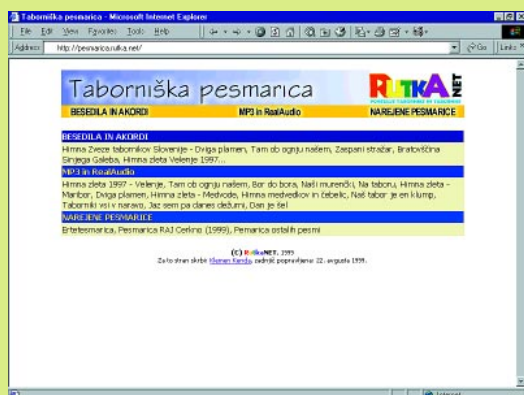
Taborniška pesmarica - Microsoft Internet Explorer

File Edit View Favorites Tools Help

Address http://pesmarica.rutka.net/

Go Links

Taborniška pesmarica

RUTKA NET

BESEDILA IN AKORDI

MP3 in RealAudio

NAREJENE PESMARICE

BESEDILA IN AKORDI

Himna Zveze tabornikov Slovenije - Dviga plamen, Tam ob ognju našem, Zaspani stražar, Bratovščina Sinjega Galeba, Himna zleta Velenje 1997...

MP3 in RealAudio

Himna zleta 1997 - Velenje, Tam ob ognju našem, Bor do bora, Naši murenčki, Na taboru, Himna zleta - Maribor, Dviga plamen, Himna zleta - Medvode, Himna medvedkov in čebelic, Naš tabor je en klump, Tabornik vsi v naravo, Jaz sem pa danes dežurni, Dan je šel

NAREJENE PESMARICE

Brtetesmarica, Pesmarica RAJ Cerkno (1999), Pemarica ostalih pesmi

(C) RutkaNET, 1999

Za to stran skrbi Klemen Kunda, zadnjič popravljena: 22. avgusta 1999.

Internet